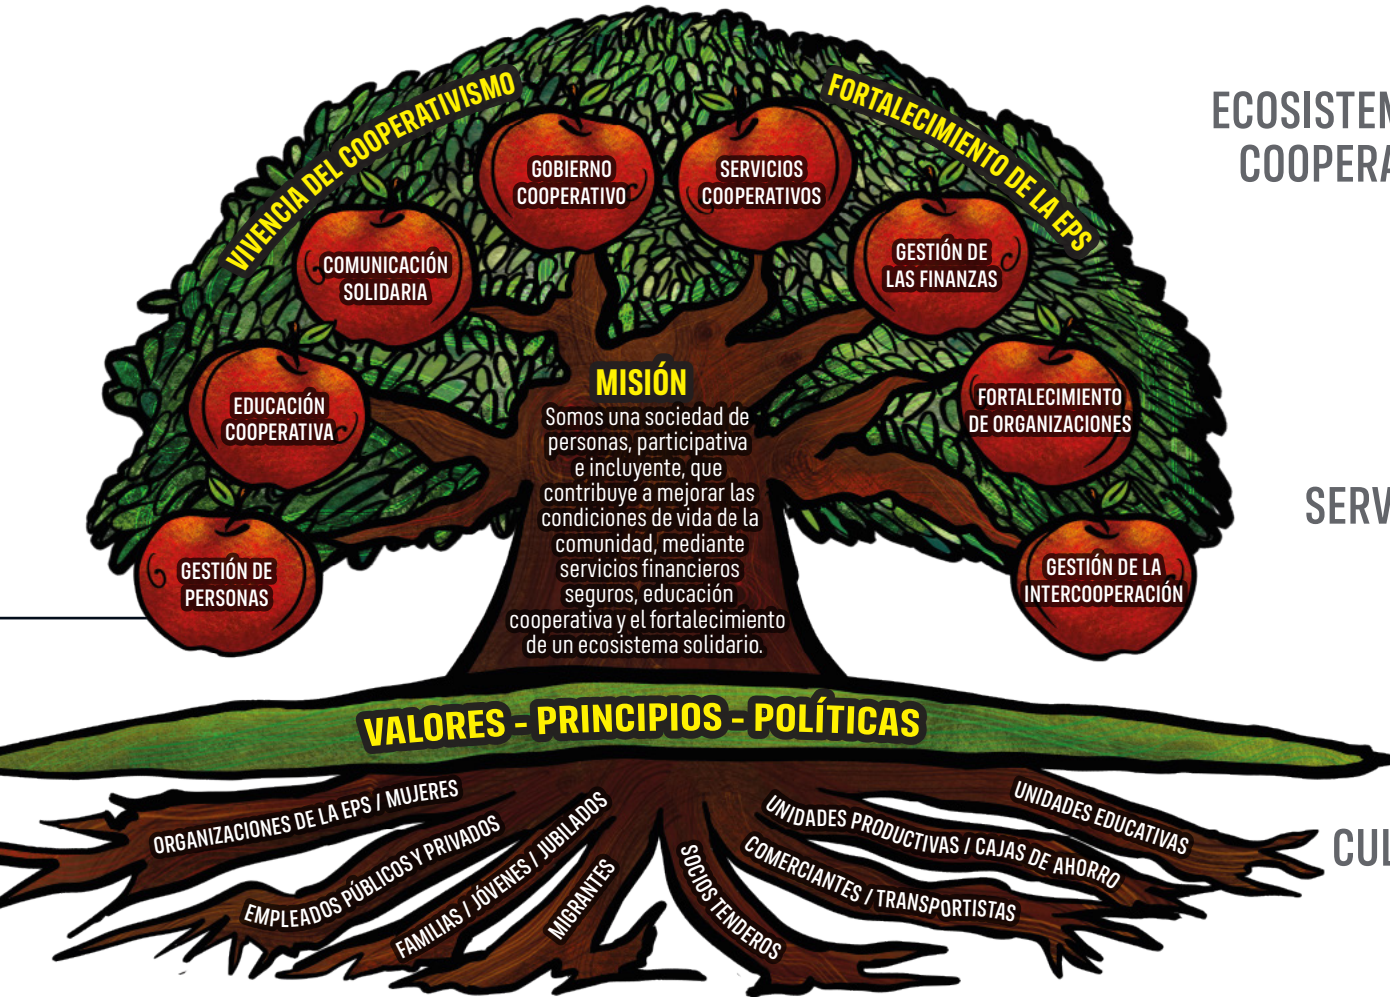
VIVENCIA DEL COOPERATIVISMO

FORTALECIMIENTO DE LA EPS

ECOSISTEM
COOPERA

GOBIERNO COOPERATIVO

SERVICIOS COOPERATIVOS

COMUNICACIÓN SOLIDARIA

GESTIÓN DE LAS FINANZAS

EDUCACIÓN COOPERATIVA

FORTALECIMIENTO DE ORGANIZACIONES

GESTIÓN DE PERSONAS

GESTIÓN DE LA INTERCOOPERACIÓN

MISIÓN
Somos una sociedad de personas, participativa e incluyente, que contribuye a mejorar las condiciones de vida de la comunidad, mediante servicios financieros seguros, educación cooperativa y el fortalecimiento de un ecosistema solidario.

SERV

VALORES - PRINCIPIOS - POLÍTICAS

ORGANIZACIONES DE LA EPS / MUJERES

EMPLEADOS PÚBLICOS Y PRIVADOS

FAMILIAS / JÓVENES / JUBILADOS

MIGRANTES

SOCIOS TENDEROS

UNIDADES PRODUCTIVAS / CAJAS DE AHORRO

COMERCIANTES / TRANSPORTISTAS

UNIDADES EDUCATIVAS

CUL